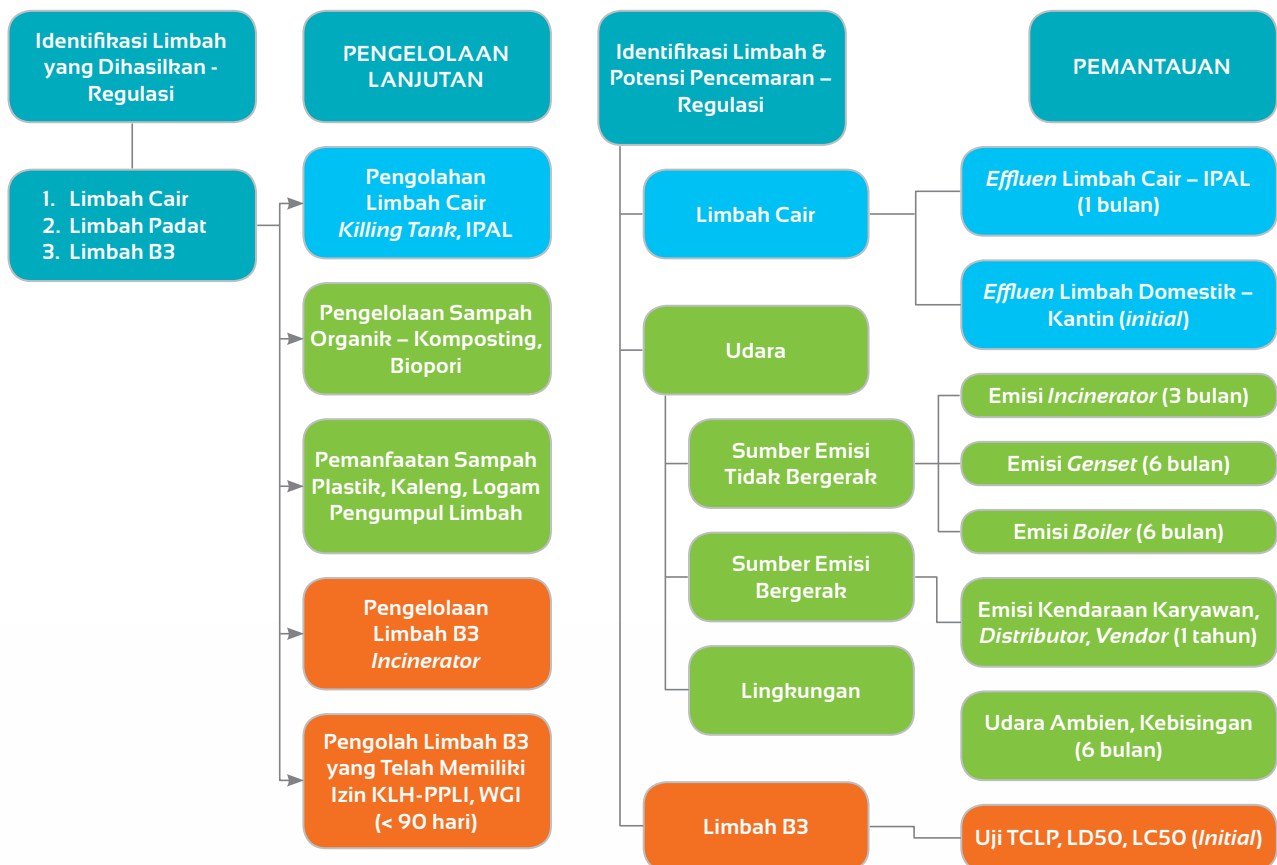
Identifikasi Limbah yang Dihasilkan - Regulasi

1. Limbah Cair
2. Limbah Padat
3. Limbah B3

PENGELOLAAN LANJUTAN

Pengolahan Limbah Cair *Killing Tank*, IPAL

Pengelolaan Sampah Organik – Komposting, Biopori

Pemanfaatan Sampah Plastik, Kaleng, Logam Pengumpul Limbah

Pengelolaan Limbah B3 *Incinerator*

Pengolah Limbah B3 yang Telah Memiliki Izin KLH-PPLI, WGI (< 90 hari)

Identifikasi Limbah & Potensi Pencemaran – Regulasi

Limbah Cair

Udara

Sumber Emisi Tidak Bergerak

Sumber Emisi Bergerak

Lingkungan

Limbah B3

PEMANTAUAN

*Effluen* Limbah Cair – IPAL (1 bulan)

*Effluen* Limbah Domestik – Kantin (*initial*)

Emisi *Incinerator* (3 bulan)

Emisi *Genset* (6 bulan)

Emisi *Boiler* (6 bulan)

Emisi Kendaraan Karyawan, *Distributor*, *Vendor* (1 tahun)

Udara Ambien, Kebisingan (6 bulan)

Uji TCLP, LD50, LC50 (*Initial*)